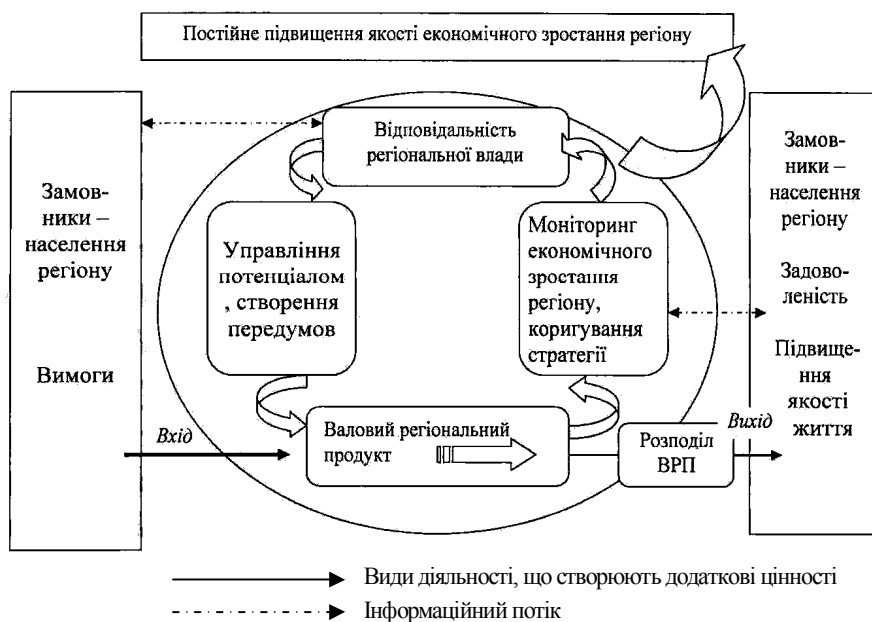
Постійне підвищення якості економічного зростання регіону

Замовники – населення регіону

Вимоги

Відповідальність регіональної влади

Управління потенціалом , створення передумов

Моніторинг економічного зростання регіону, коригування стратегії

Вхід

Валовий регіональний продукт

Розподіл ВРП

Вихід

Замовники – населення регіону

Задоволеність

Підвищення якості життя

Види діяльності, що створюють додаткові цінності

Інформаційний потік